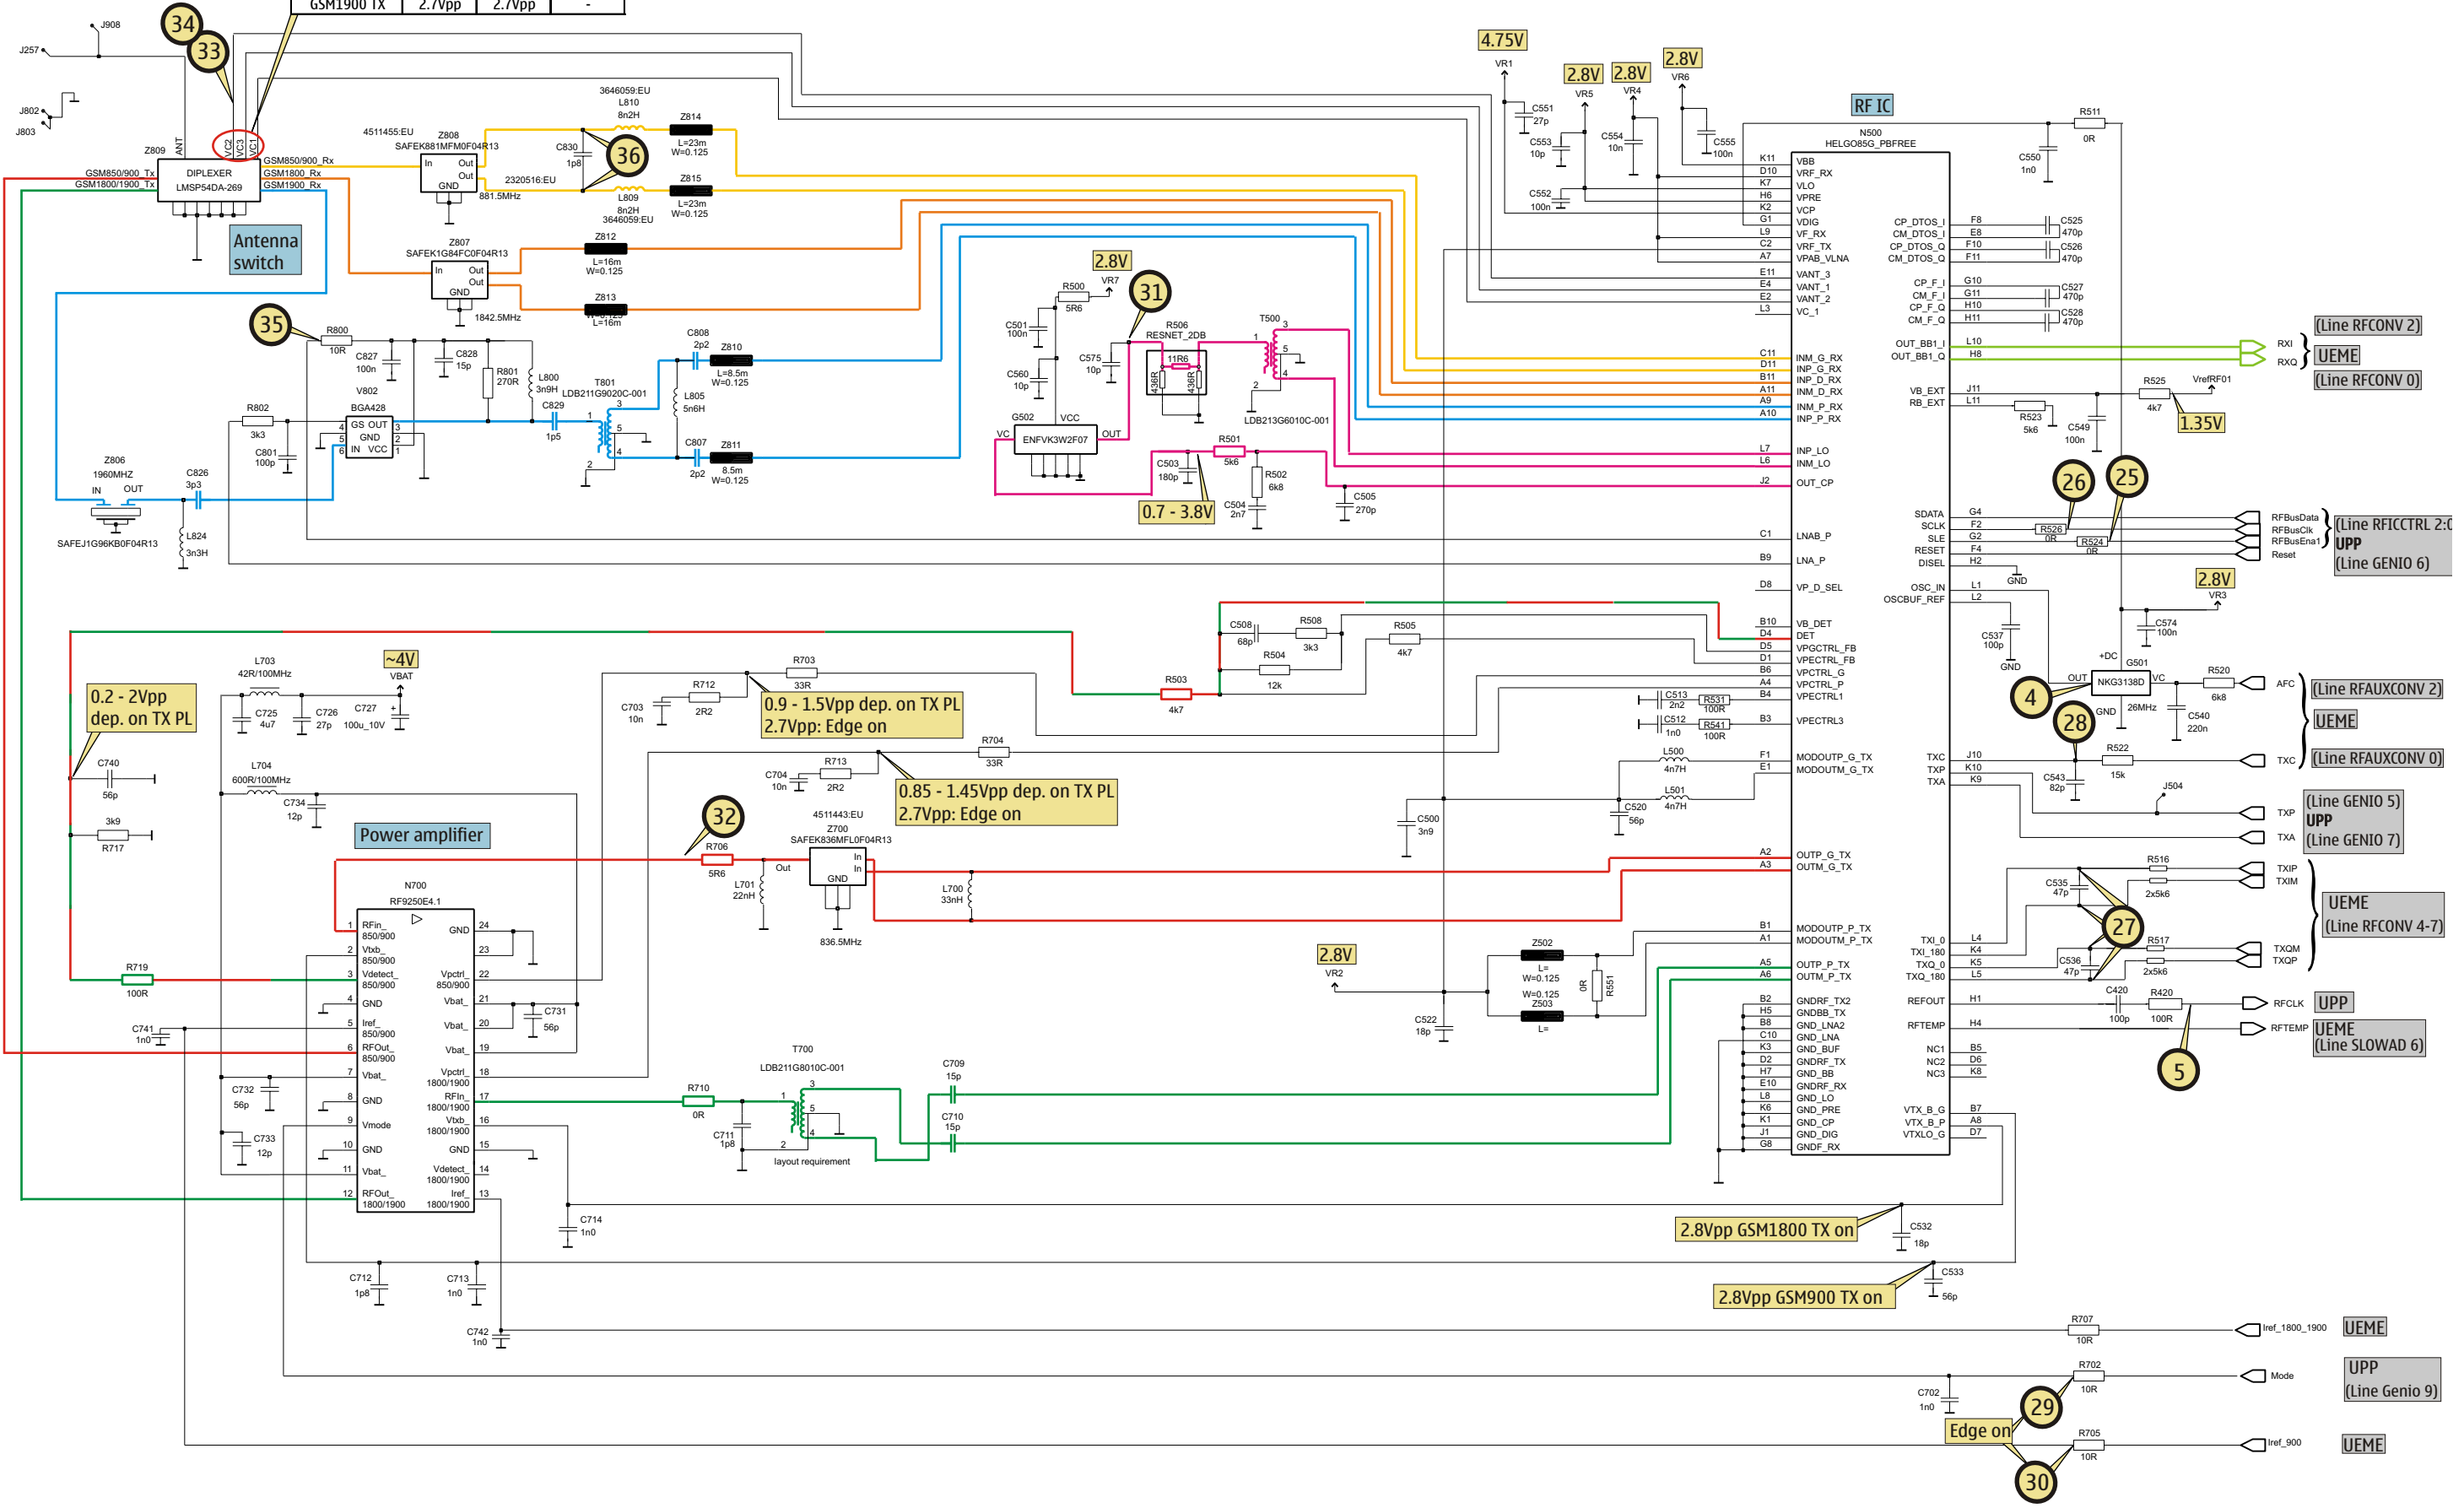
GSM1900 TX | 2.7Vpp | 2.7Vpp | -

34
33
J908
J257
J802
J803
Z809
ANT
VC2
VC3
VC1
GSM850/900_Tx
GSM1800/1900_Tx
DIPLEXER
LMSP54DA-269
GSM850/900_Rx
GSM1800_Rx
GSM1900_Rx
Antenna switch

4511455:EU
Z808
SAFEK881MFM0F04R13
In Out Out GND
881.5MHz
C830 1p8
2320516:EU
3646059:EU
L810
8n2H
Z814
L=23m W=0.125
36
L809
8n2H
3646059:EU
Z815
L=23m W=0.125

Z807
SAFEK1G84FC0F04R13
In Out Out GND
1842.5MHz
Z812
L=16m W=0.125
Z813
L=16m

35
R800 10R
C827 100n
C828 15p
R801 270R
L800 3n9H
V802
BGA428
R802 3k3
C801 100p
GS OUT GND IN VCC
C829 1p5
T801
LDB211G9020C-001
C808 2p2
Z810
L=8.5m W=0.125
L805 5n6H
C807 2p2
Z811
8.5m W=0.125

Z806
1960MHZ
IN OUT
C826 3p3
SAFEJ1G96KB0F04R13
L824 3n3H

2.8V
VR7
R500 5R6
C501 100n
31
R506
RESNET_2DB
11R6
436R
436R
T500
C575 10p
C560 10p
G502
VCC
VC
ENFVK3W2F07
OUT
LDB213G6010C-001
R501 5k6
C503 180p
R502 6k8
C504 2n7
C505 270p
0.7 - 3.8V

4.75V
VR1
C551 27p
2.8V
VR5
C553 10p
C552 100n
2.8V
VR4
C554 10n
2.8V
VR6
C555 100n
RF IC
N500
HELGO85G_PBFREE
R511 0R
C550 1n0
K11 VBB
D10 VRF_RX
K7 VLO
H6 VPRE
K2 VCP
G1 VDIG
L9 VF_RX
C2 VRF_TX
A7 VPAB_VLNA
E11 VANT_3
E4 VANT_1
E2 VANT_2
L3 VC_1
C11 INM_G_RX
D11 INP_G_RX
B11 INP_D_RX
A11 INM_D_RX
A9 INM_P_RX
A10 INP_P_RX
L7 INP_LO
L6 INM_LO
J2 OUT_CP
C1 LNAB_P
B9 LNA_P
D8 VP_D_SEL
B10 VB_DET
D4 DET
D5 VPGCTRL_FB
D1 VPECTRL_FB
B6 VPCTRL_G
A4 VPCTRL_P
B4 VPECTRL1
B3 VPECTRL3
F1 MODOUTP_G_TX
E1 MODOUTM_G_TX
A2 OUTP_G_TX
A3 OUTM_G_TX
B1 MODOUTP_P_TX
A1 MODOUTM_P_TX
A5 OUTP_P_TX
A6 OUTM_P_TX
B2 GNDRF_TX2
H5 GNDBB_TX
B8 GND_LNA2
C10 GND_LNA
K3 GND_BUF
D2 GNDRF_TX
H7 GND_BB
E10 GNDRF_RX
L8 GND_LO
K6 GND_PRE
K1 GND_CP
J1 GND_DIG
G8 GNDF_RX
CP_DTOS_I F8
CM_DTOS_I E8
CP_DTOS_Q F10
CM_DTOS_Q F11
C525 470p
C526 470p
CP_F_I G10
CM_F_I G11
CP_F_Q H10
CM_F_Q H11
C527 470p
C528 470p
OUT_BB1_I L10
OUT_BB1_Q H8
RXI
RXQ
(Line RFCONV 2)
UEME
(Line RFCONV 0)
VB_EXT J11
RB_EXT L11
R525 4k7
VrefRF01
R523 5k6
C549 100n
1.35V
26
25
SDATA G4
SCLK F2
SLE G2
RESET F4
DISEL H2
R526 0R
R524 0R
GND
RFBusData
RFBusClk
RFBusEna1
Reset
(Line RFICCTRL 2:0)
UPP
(Line GENIO 6)
2.8V
VR3
OSC_IN L1
OSCBUF_REF L2
C537 100p
GND
C574 100n
+DC
G501
OUT
NKG3138D
VC
GND
26MHz
C540 220n
R520 6k8
AFC
(Line RFAUXCONV 2)
UEME
4
28
TXC J10
TXP K10
TXA K9
R522 15k
C543 82p
J504
TXC
(Line RFAUXCONV 0)
TXP
TXA
(Line GENIO 5)
UPP
(Line GENIO 7)
R516
2x5k6
C535 47p
TXIP
TXIM
27
TXI_0 L4
TXI_180 K4
TXQ_0 K5
TXQ_180 L5
R517
2x5k6
C536 47p
TXQM
TXQP
UEME
(Line RFCONV 4-7)
REFOUT H1
RFTEMP H4
C420 100p
R420 100R
RFCLK
UPP
RFTEMP
UEME
(Line SLOWAD 6)
5
NC1 B5
NC2 D6
NC3 K8
VTX_B_G B7
VTX_B_P A8
VTXLO_G D7

C508 68p
R508 3k3
R505 4k7
R504 12k
R503 4k7
C513 2n2
R531 100R
C512 1n0
R541 100R
L500 4n7H
L501 4n7H
C520 56p
C500 3n9
2.8V
VR2
C522 18p
Z502
L= W=0.125
W=0.125
Z503
L=
0R
R551

~4V
VBAT
L703 42R/100MHz
C725 4u7
C726 27p
C727 100u_10V
0.2 - 2Vpp dep. on TX PL
C740 56p
3k9
R717
L704 600R/100MHz
C734 12p
Power amplifier
R703 33R
R712 2R2
C703 10n
0.9 - 1.5Vpp dep. on TX PL
2.7Vpp: Edge on
R704 33R
R713 2R2
C704 10n
0.85 - 1.45Vpp dep. on TX PL
2.7Vpp: Edge on
32
R706 5R6
L701 22nH
4511443:EU
Z700
SAFEK836MFL0F04R13
Out In In GND
836.5MHz
L700 33nH

N700
RF9250E4.1
1 RFin_ 850/900
2 Vbxb_ 850/900
3 Vdetect_ 850/900
4 GND
5 Iref_ 850/900
6 RFOut_ 850/900
7 Vbat_
8 GND
9 Vmode
10 GND
11 Vbat_
12 RFOut_ 1800/1900
24 GND
23
22 Vpctrl_ 850/900
21 Vbat_
20 Vbat_
19 Vbat_
18 Vpctrl_ 1800/1900
17 RFin_ 1800/1900
16 Vbxb_ 1800/1900
15 GND
14 Vdetect_ 1800/1900
13 Iref_ 1800/1900
R719 100R
C741 1n0
C731 56p
C732 56p
C733 12p
C714 1n0
C712 1p8
C713 1n0
C742 1n0
T700
LDB211G8010C-001
R710 0R
C711 1p8
layout requirement
C709 15p
C710 15p
2.8Vpp GSM1800 TX on
C532 18p
2.8Vpp GSM900 TX on
C533 56p
R707 10R
Iref_1800_1900
UEME
R702 10R
Mode
UPP
(Line Genio 9)
C702 1n0
29
Edge on
R705 10R
Iref_900
UEME
30